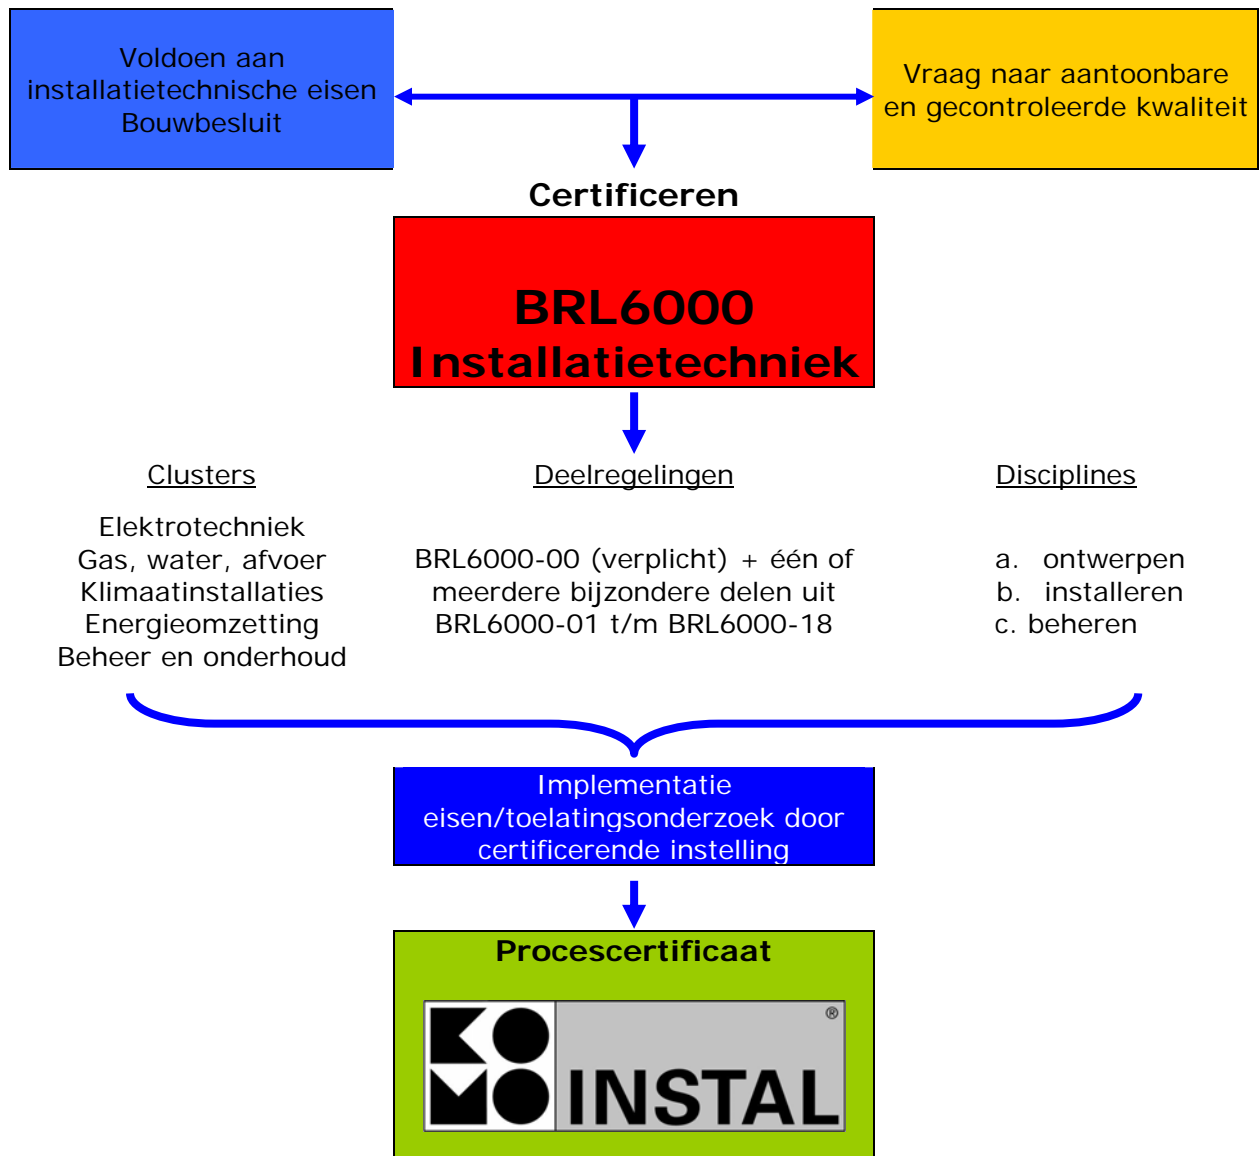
Voldoen aan installatietechnische eisen Bouwbesluit

Vraag naar aantoonbare en gecontroleerde kwaliteit

Certificeren

BRL6000
Installatietechniek

Clusters

Elektrotechniek
Gas, water, afvoer
Klimaatinstallaties
Energieomzetting
Beheer en onderhoud

Deelregelingen

BRL6000-00 (verplicht) + één of meerdere bijzondere delen uit BRL6000-01 t/m BRL6000-18

Disciplines

a. ontwerpen
b. installeren
c. beheren

Implementatie eisen/toelatingsonderzoek door certificerende instelling

Procescertificaat

®
INSTAL